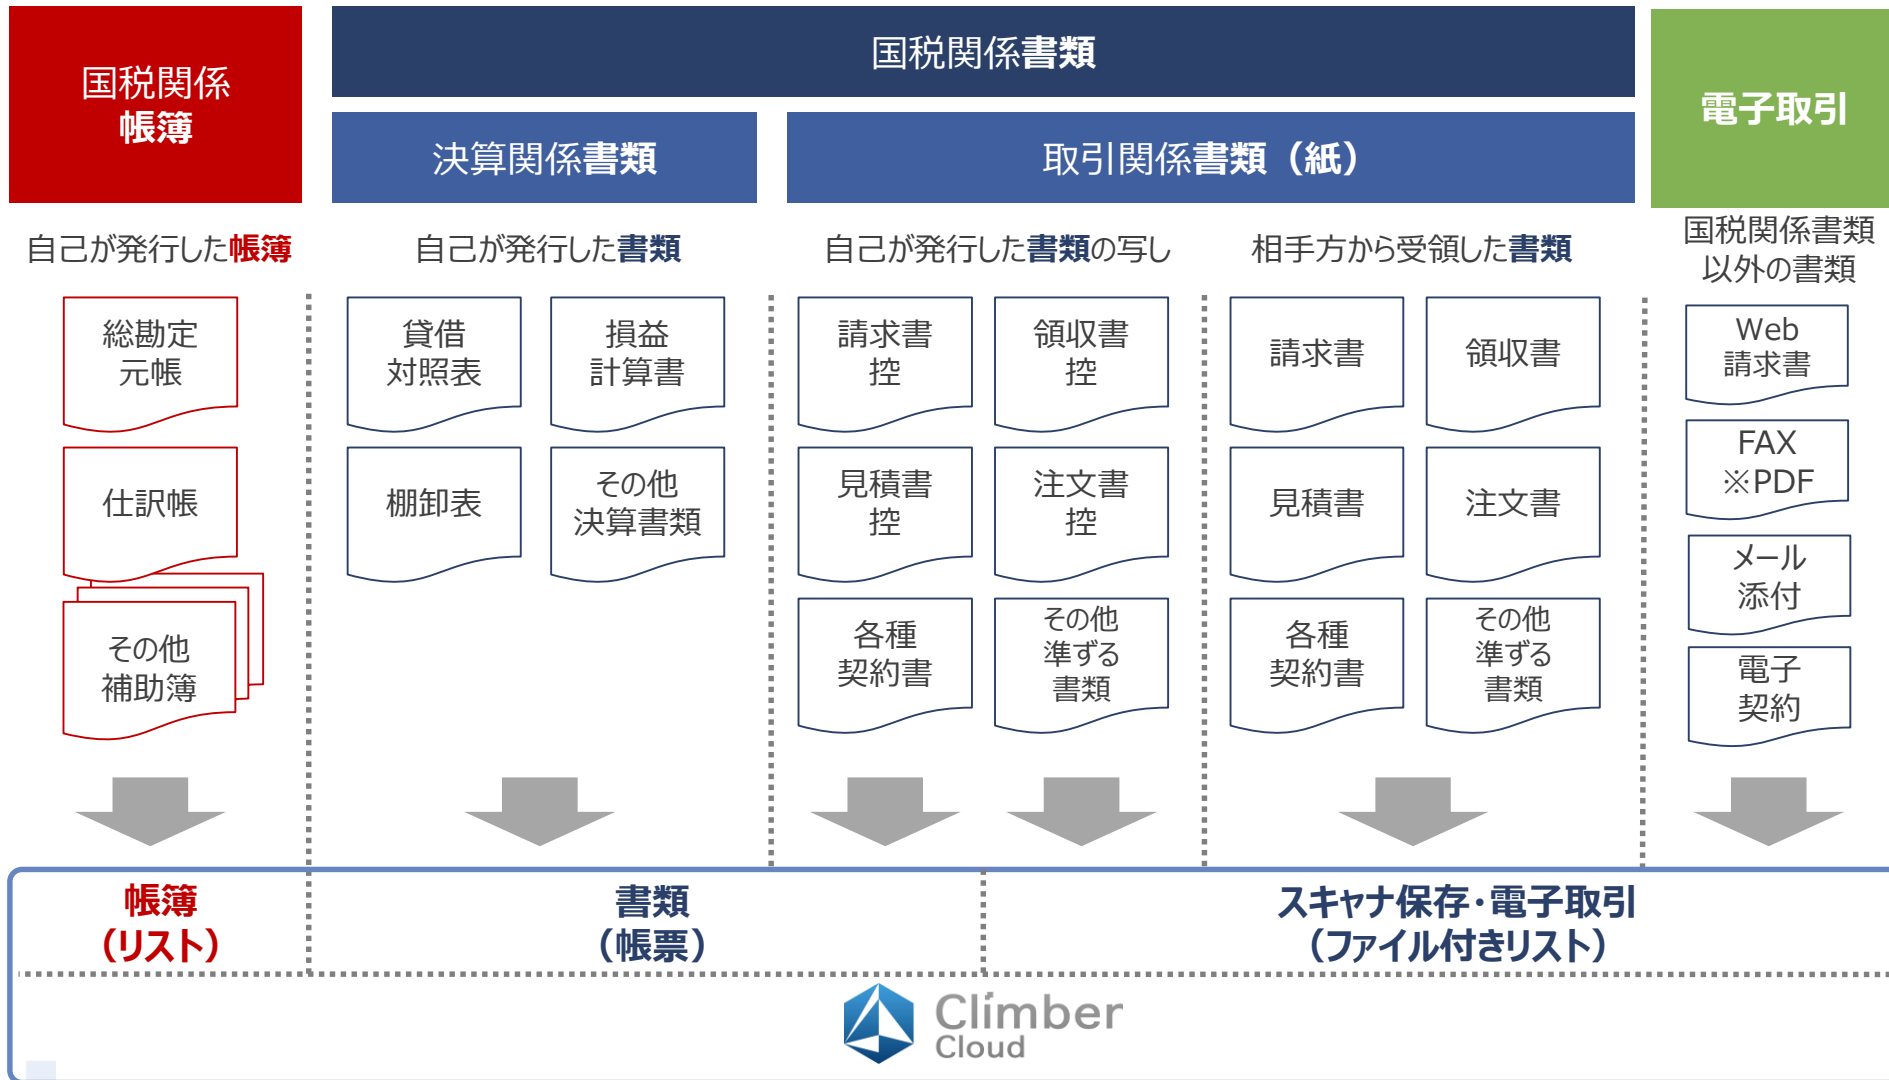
国税関係
帳簿

国税関係書類

決算関係書類

取引関係書類（紙）

電子取引

自己が発行した帳簿

自己が発行した書類

自己が発行した書類の写し

相手方から受領した書類

国税関係書類以外の書類

総勘定元帳

仕訳帳

その他補助簿

貸借対照表

損益計算書

棚卸表

その他決算書類

請求書控

領収書控

見積書控

注文書控

各種契約書

その他準ずる書類

請求書

領収書

見積書

注文書

各種契約書

その他準ずる書類

Web請求書

FAX
※PDF

メール添付

電子契約

帳簿
（リスト）

書類
（帳票）

スキャナ保存・電子取引
（ファイル付きリスト）

Climber
Cloud